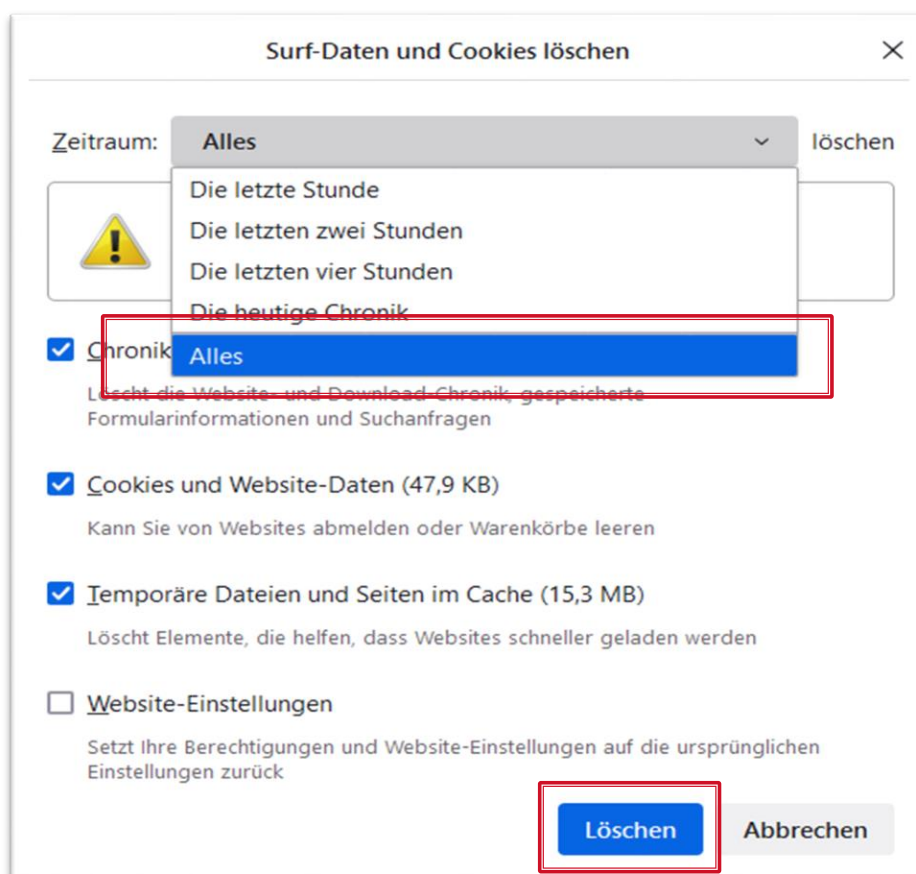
Surf-Daten und Cookies löschen

Zeitraum: Alles löschen

Die letzte Stunde
Die letzten zwei Stunden
Die letzten vier Stunden
Die heutige Chronik
Alles

Chronik

Löscht die Website- und Download-Chronik, gespeicherte Formularinformationen und Suchanfragen

Cookies und Website-Daten (47,9 KB)

Kann Sie von Websites abmelden oder Warenkörbe leeren

Temporäre Dateien und Seiten im Cache (15,3 MB)

Löscht Elemente, die helfen, dass Websites schneller geladen werden

Website-Einstellungen

Setzt Ihre Berechtigungen und Website-Einstellungen auf die ursprünglichen Einstellungen zurück

Löschen Abbrechen